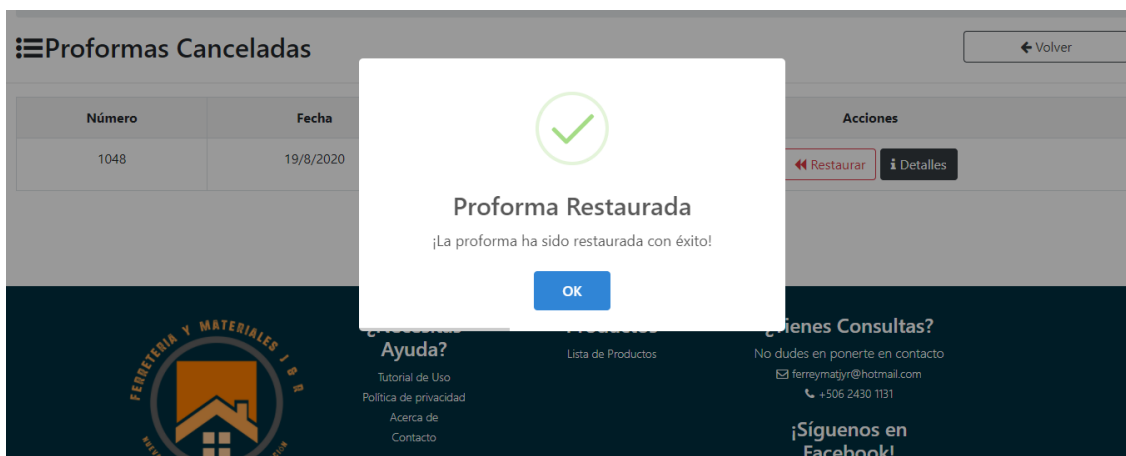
Proformas Canceladas

Volver

| Número | Fecha | Acciones |
|---|---|---|
| 1048 | 19/8/2020 | Restaurar Detalles |

Proforma Restaurada

¡La proforma ha sido restaurada con éxito!

OK

FERRETERIA Y MATERIALES J & R

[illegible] Ayuda?

Tutorial de Uso

Política de privacidad

Acerca de

Contacto

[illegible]

Lista de Productos

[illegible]ienes Consultas?

No dudes en ponerte en contacto

ferreymatjyr@hotmail.com

+506 2430 1131

¡Síguenos en Facebook!